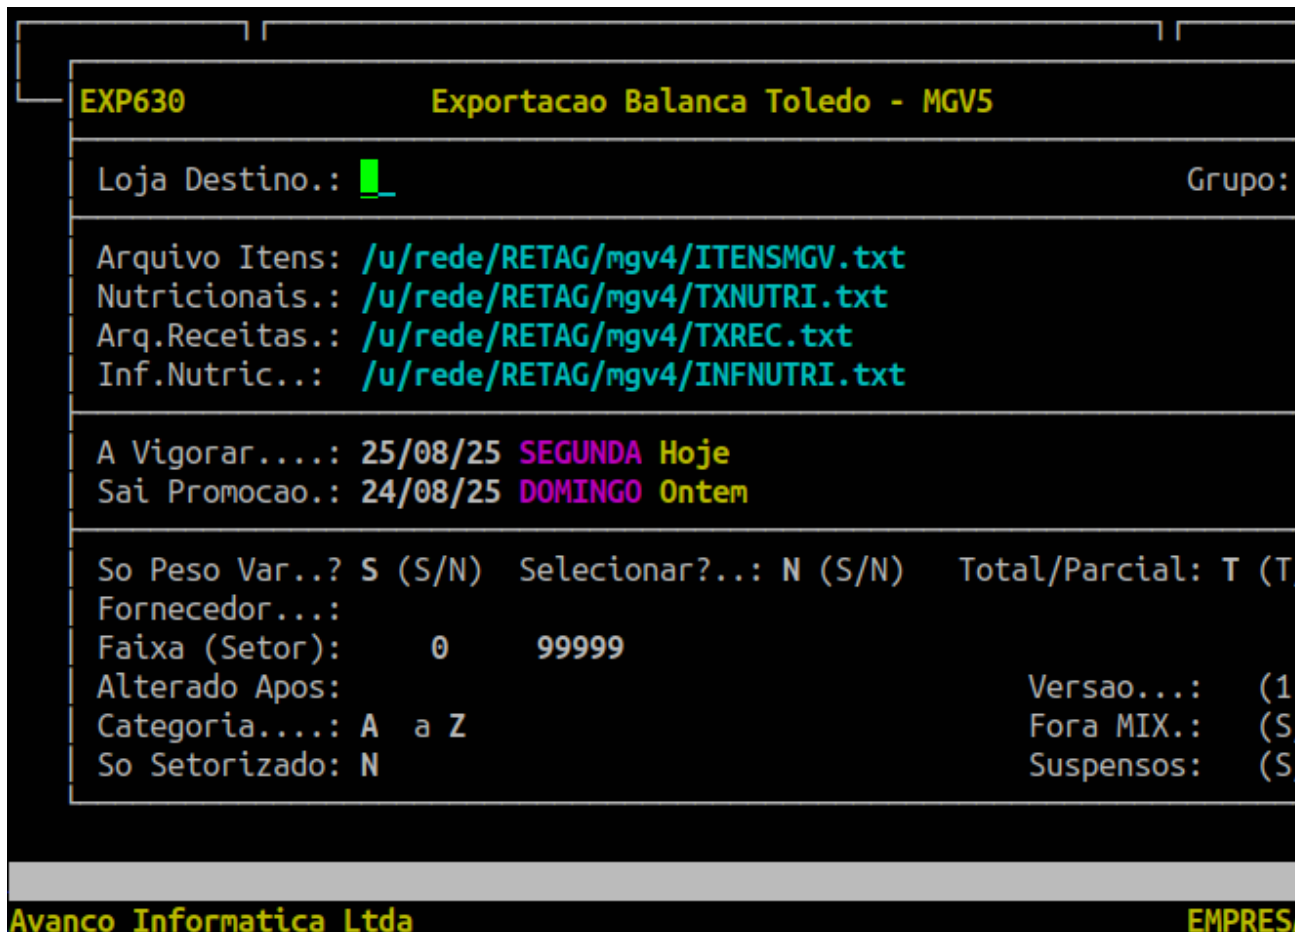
EXP630 Exportacao Balanca Toledo - MGV5

Loja Destino.: _ Grupo:

Arquivo Itens: /u/rede/RETAG/mgv4/ITENSMGV.txt
Nutricionais.: /u/rede/RETAG/mgv4/TXNUTRI.txt
Arq.Receitas.: /u/rede/RETAG/mgv4/TXREC.txt
Inf.Nutric..: /u/rede/RETAG/mgv4/INFNUTRI.txt

A Vigorar....: 25/08/25 SEGUNDA Hoje
Sai Promocao.: 24/08/25 DOMINGO Ontem

So Peso Var..? S (S/N) Selecionar?..: N (S/N) Total/Parcial: T (T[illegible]
Fornecedor...:
Faixa (Setor): 0 99999
Alterado Apos: Versao...: (1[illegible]
Categoria....: A a Z Fora MIX.: (S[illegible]
So Setorizado: N Suspensos: (S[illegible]

Avanco Informatica Ltda EMPRES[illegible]